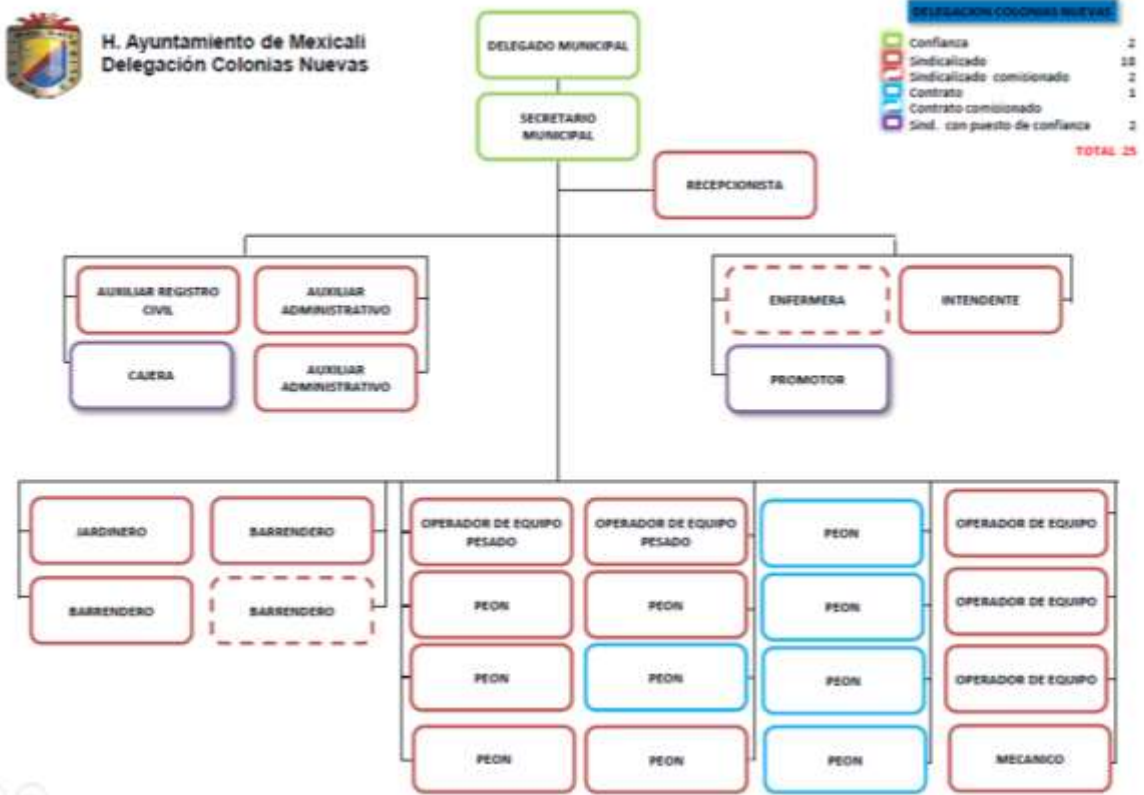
H. Ayuntamiento de Mexicali
Delegación Colonias Nuevas

DELEGACION COLONIAS NUEVAS

| | |
|---|---|
| Confianza | 2 |
| Sindicalizado | 18 |
| Sindicalizado comisionado | 2 |
| Contrato | 1 |
| Contrato comisionado | |
| Sind. con puesto de confianza | 2 |

TOTAL 25

DELEGADO MUNICIPAL

SECRETARIO MUNICIPAL

RECEPCIONISTA

AUXILIAR REGISTRO CIVIL

AUXILIAR ADMINISTRATIVO

CAJERA

AUXILIAR ADMINISTRATIVO

ENFERMERA

INTENDENTE

PROMOTOR

JARDINERO

BARRENDERO

BARRENDERO

BARRENDERO

OPERADOR DE EQUIPO PESADO

OPERADOR DE EQUIPO PESADO

PEON

OPERADOR DE EQUIPO

PEON

PEON

PEON

OPERADOR DE EQUIPO

PEON

PEON

PEON

OPERADOR DE EQUIPO

PEON

PEON

PEON

MECANICO